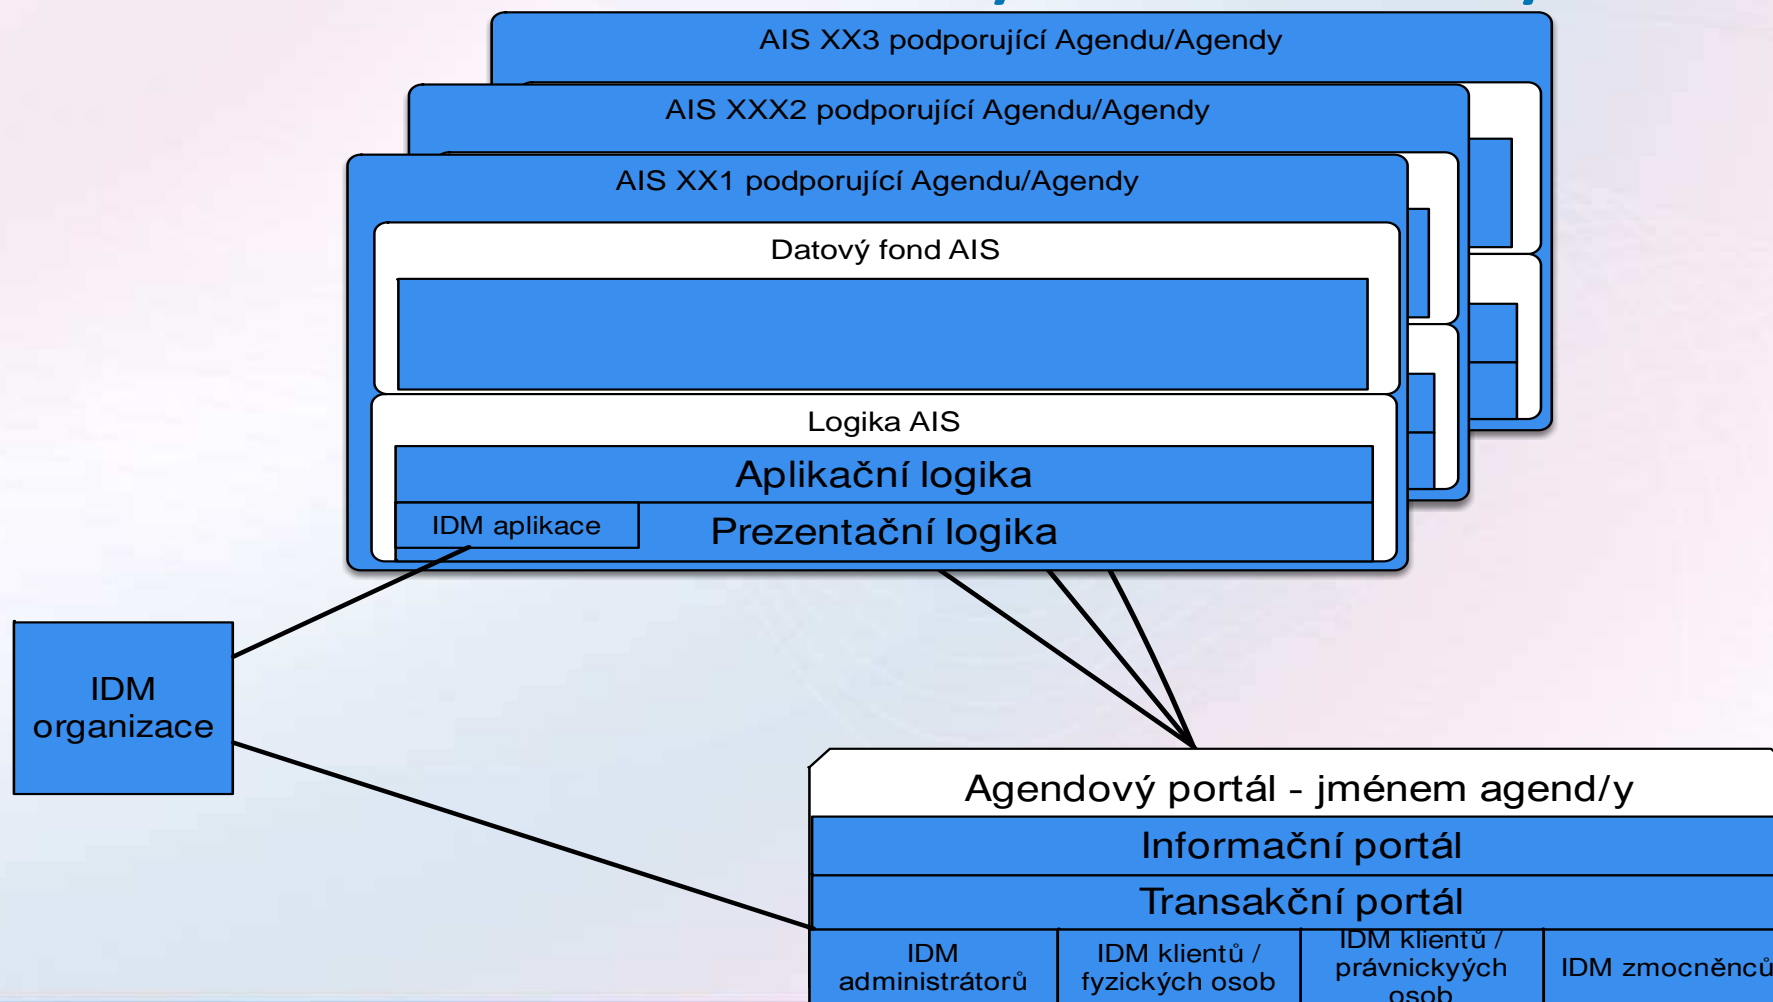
AIS XX3 podporující Agendu/Agendy

AIS XXX2 podporující Agendu/Agendy

AIS XX1 podporující Agendu/Agendy

Datový fond AIS

Logika AIS

Aplikační logika

IDM aplikace

Prezentační logika

IDM organizace

Agendový portál - jménem agend/y

Informační portál

Transakční portál

IDM administrátorů

IDM klientů / fyzických osob

IDM klientů / právnických osob

IDM zmocněnců